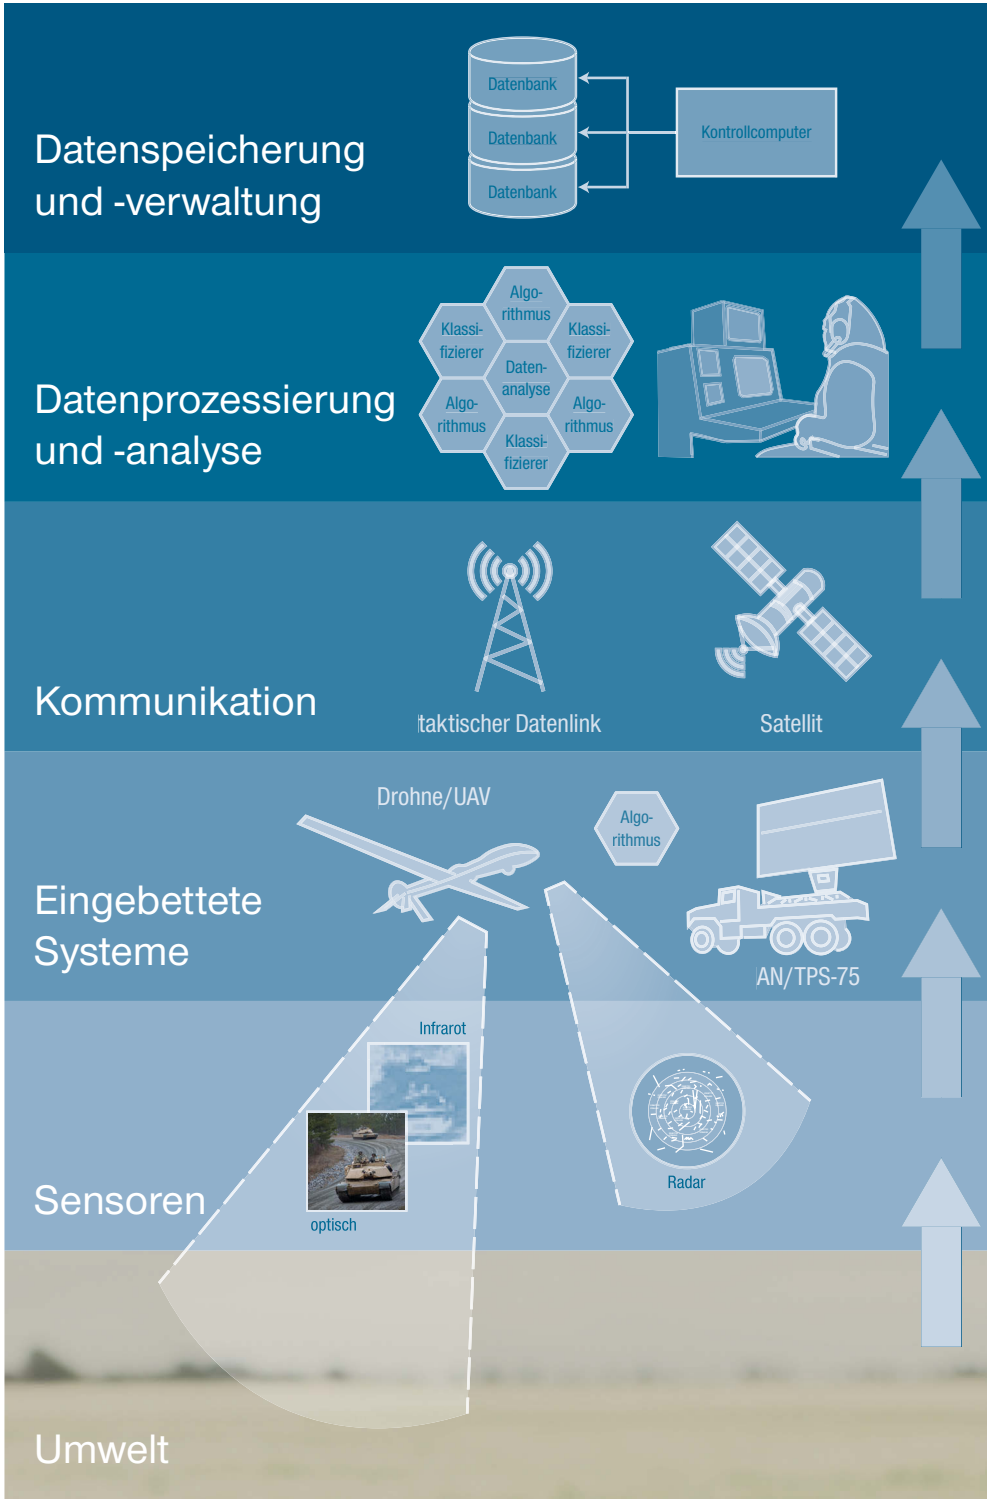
Datenspeicherung und -verwaltung

Datenbank
Datenbank
Datenbank
Kontrollcomputer

Datenprozessierung und -analyse

Algorithmus
Klassifizierer
Klassifizierer
Datenanalyse
Algorithmus
Algorithmus
Klassifizierer

Kommunikation

taktischer Datenlink
Satellit

Drohne/UAV
Algorithmus

Eingebettete Systeme

AN/TPS-75

Infrarot
optisch
Radar

Sensoren

Umwelt